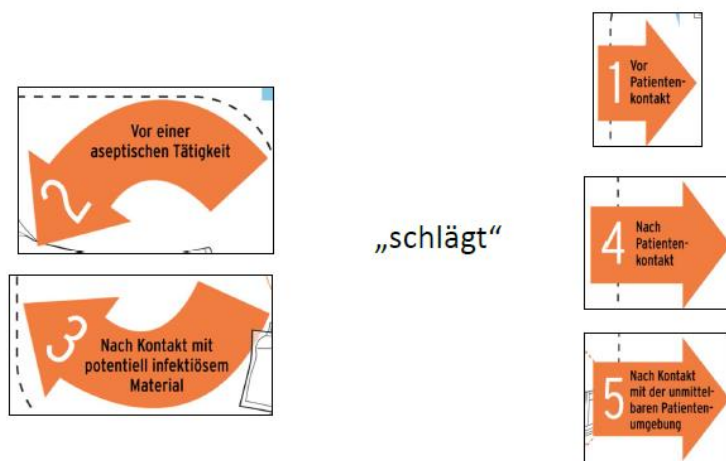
2
Vor einer aseptischen Tätigkeit

3
Nach Kontakt mit potentiell infektiösem Material

„schlägt“

1
Vor Patientenkontakt

4
Nach Patientenkontakt

5
Nach Kontakt mit der unmittelbaren Patientenumgebung